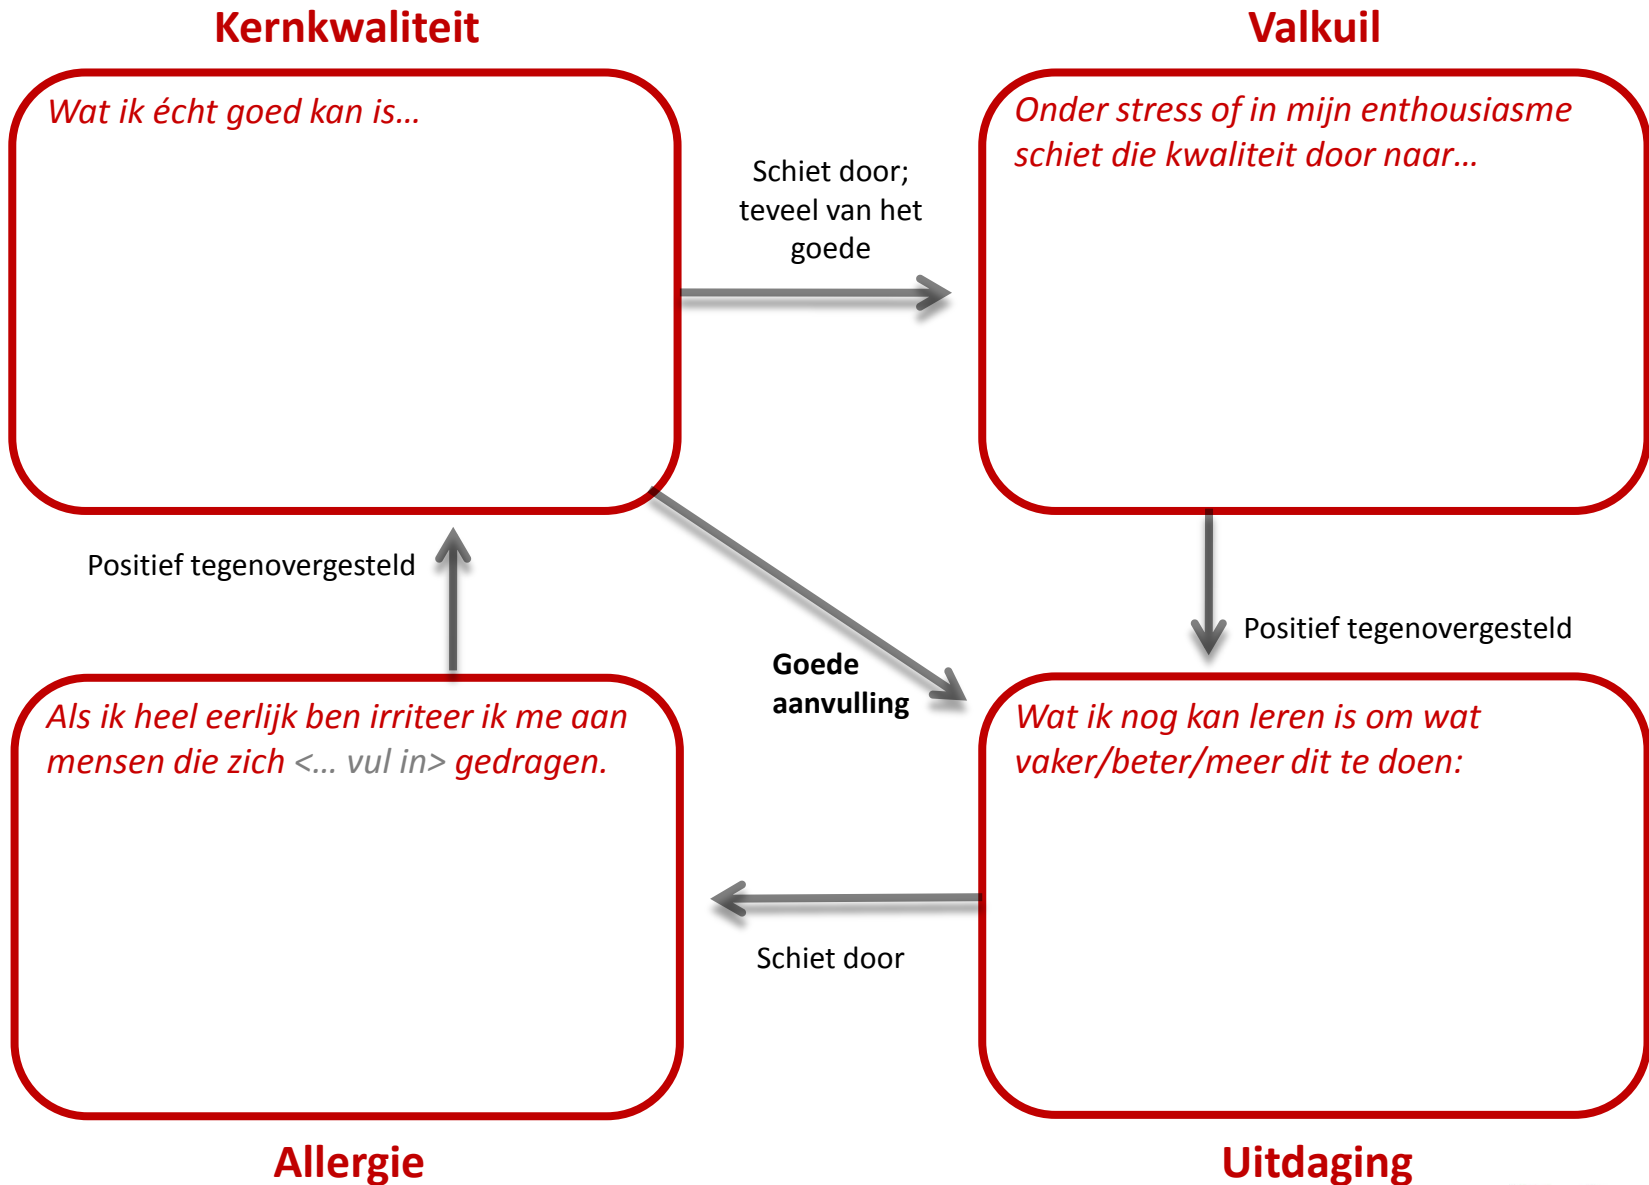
Kernkwaliteit

Wat ik écht goed kan is…

Schiet door; teveel van het goede

Valkuil

Onder stress of in mijn enthousiasme schiet die kwaliteit door naar…

Positief tegenovergesteld

Goede aanvulling

Positief tegenovergesteld

Als ik heel eerlijk ben irriteer ik me aan mensen die zich <… vul in> gedragen.

Wat ik nog kan leren is om wat vaker/beter/meer dit te doen:

Schiet door

Allergie

Uitdaging